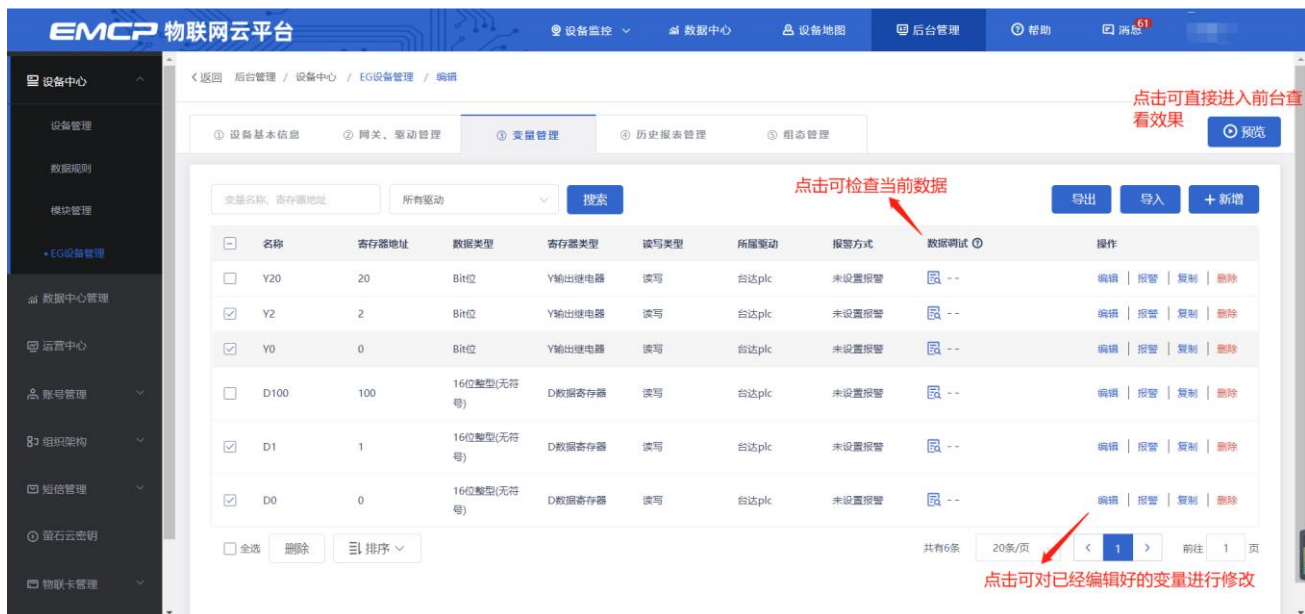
EMCP 物联网云平台

设备监控 数据中心 设备地图 后台管理 帮助 消息 61

设备中心
设备管理
数据规则
模块管理
• EG设备管理
数据中心管理
运营中心
账号管理
组织架构
短信管理
萤石云密钥
物联卡管理

< 返回 后台管理 / 设备中心 / EG设备管理 / 编辑

点击可直接进入前台查看效果

① 设备基本信息 ② 网关、驱动管理 ③ 变量管理 ④ 历史报表管理 ⑤ 组态管理

预览

变量名称、寄存器地址 所有驱动 搜索

点击可检查当前数据

导出 导入 + 新增

| | 名称 | 寄存器地址 | 数据类型 | 寄存器类型 | 读写类型 | 所属驱动 | 报警方式 | 数据调试 | 操作 |
|---|---|---|---|---|---|---|---|---|---|
| | Y20 | 20 | Bit位 | Y输出继电器 | 读写 | 台达plc | 未设置报警 | -- | 编辑 \| 报警 \| 复制 \| 删除 |
| | Y2 | 2 | Bit位 | Y输出继电器 | 读写 | 台达plc | 未设置报警 | -- | 编辑 \| 报警 \| 复制 \| 删除 |
| | Y0 | 0 | Bit位 | Y输出继电器 | 读写 | 台达plc | 未设置报警 | -- | 编辑 \| 报警 \| 复制 \| 删除 |
| | D100 | 100 | 16位整型(无符号) | D数据寄存器 | 读写 | 台达plc | 未设置报警 | -- | 编辑 \| 报警 \| 复制 \| 删除 |
| | D1 | 1 | 16位整型(无符号) | D数据寄存器 | 读写 | 台达plc | 未设置报警 | -- | 编辑 \| 报警 \| 复制 \| 删除 |
| | D0 | 0 | 16位整型(无符号) | D数据寄存器 | 读写 | 台达plc | 未设置报警 | -- | 编辑 \| 报警 \| 复制 \| 删除 |

全选 删除 排序

共有6条 20条/页 < 1 > 前往 1 页

点击可对已经编辑好的变量进行修改